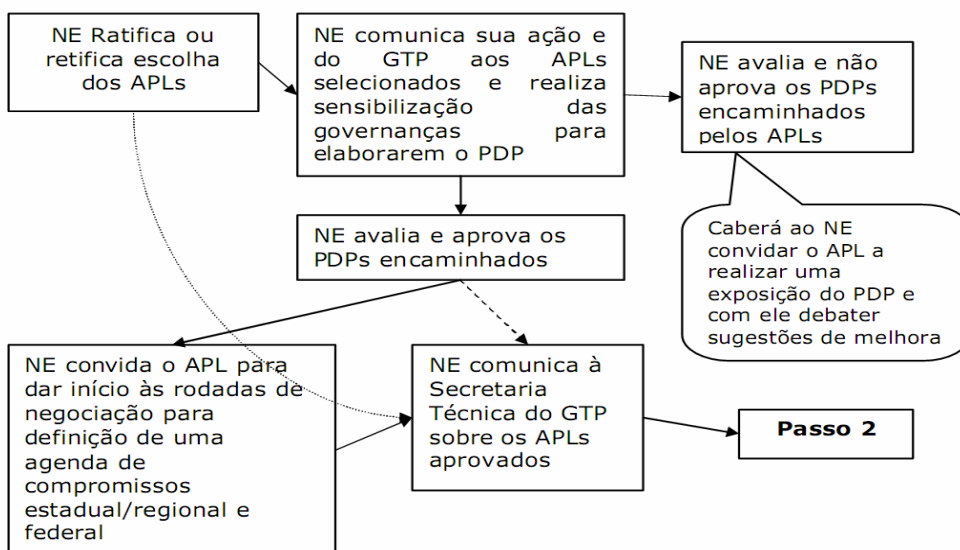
NE Ratifica ou retifica escolha dos APLs

NE comunica sua ação e do GTP aos APLs selecionados e realiza sensibilização das governanças para elaborarem o PDP

NE avalia e não aprova os PDPs encaminhados pelos APLs

Caberá ao NE convidar o APL a realizar uma exposição do PDP e com ele debater sugestões de melhora

NE avalia e aprova os PDPs encaminhados

NE convida o APL para dar início às rodadas de negociação para definição de uma agenda de compromissos estadual/regional e federal

NE comunica à Secretaria Técnica do GTP sobre os APLs aprovados

Passo 2